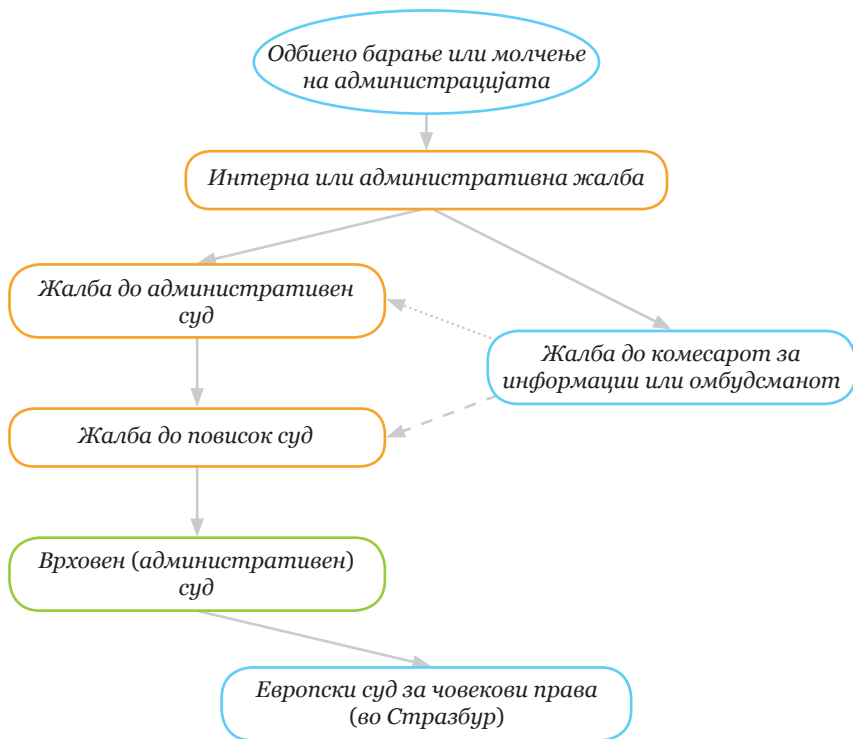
Одбиено барање или молчење на администрацијата

Интерна или административна жалба

Жалба до административен суд

Жалба до комесарот за информации или омбудсманот

Жалба до повисок суд

Врховен (административен) суд

Европски суд за човекови права (во Стразбур)